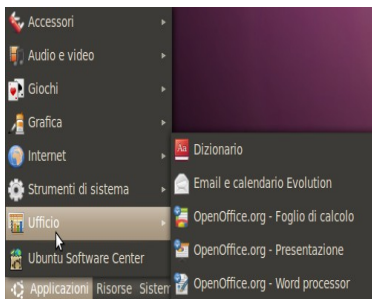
Accessori
Audio e video
Giochi
Grafica
Internet
Strumenti di sistema
Ufficio
Ubuntu Software Center
Applicazioni Risorse Sistem

Dizionario
Email e calendario Evolution
OpenOffice.org - Foglio di calcolo
OpenOffice.org - Presentazione
OpenOffice.org - Word processor